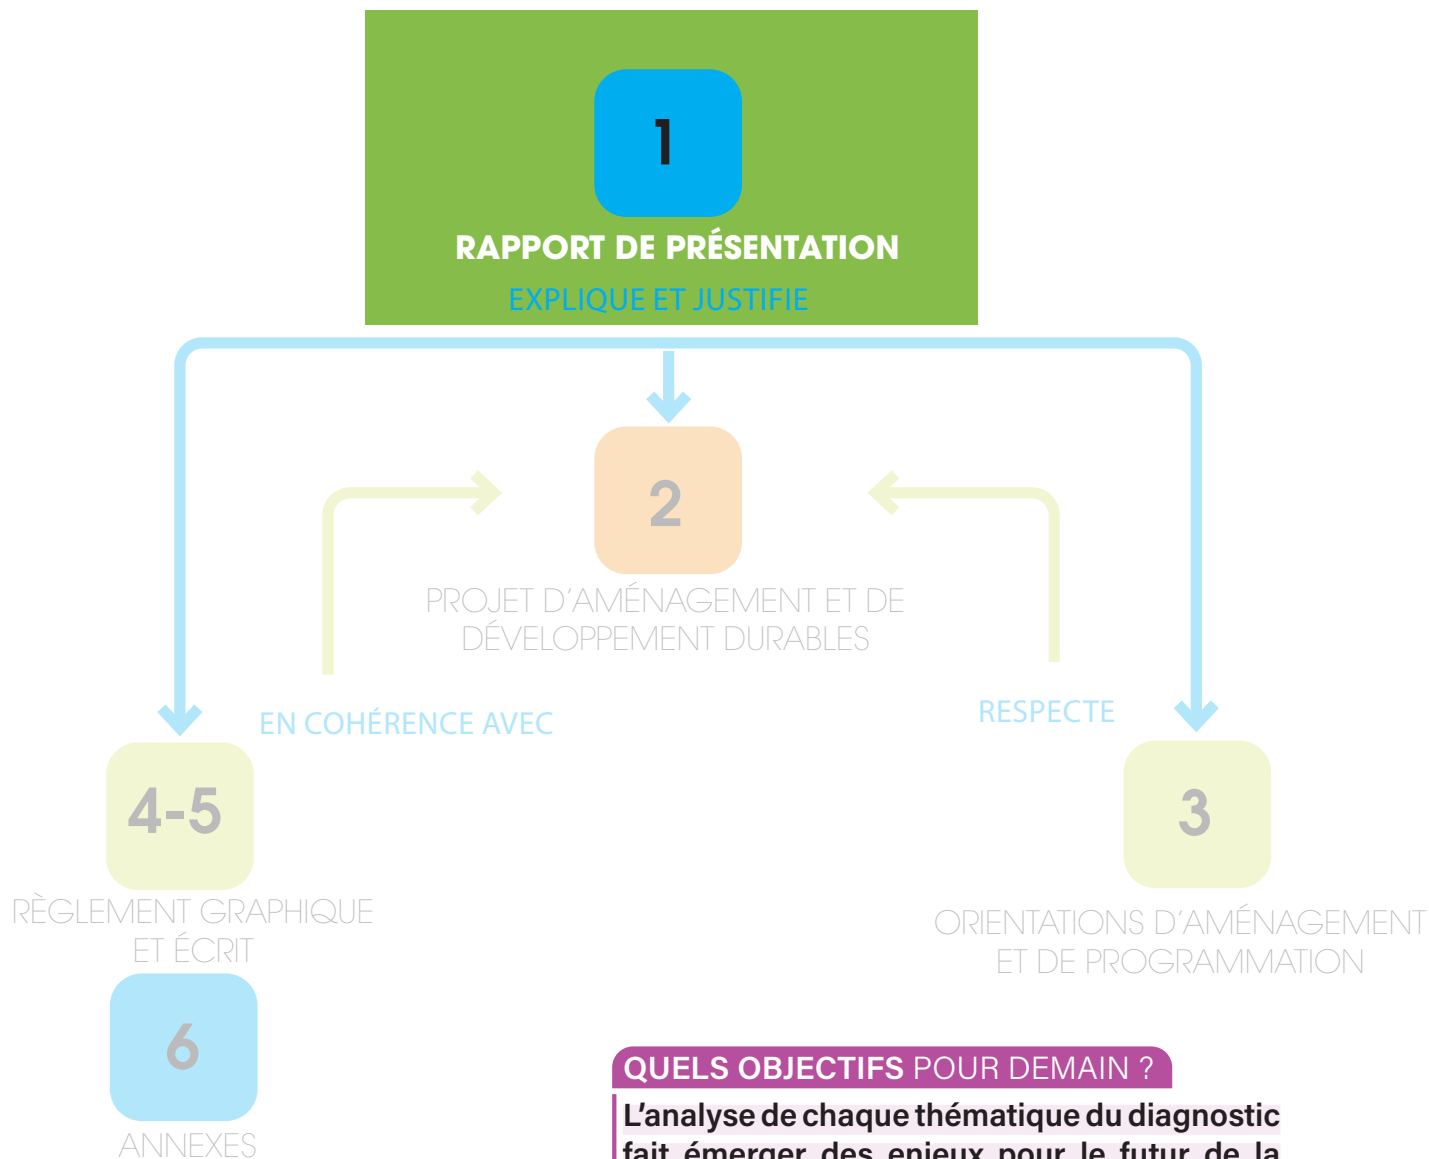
1

RAPPORT DE PRÉSENTATION

EXPLIQUE ET JUSTIFIE

2

PROJET D'AMÉNAGEMENT ET DE DÉVELOPPEMENT DURABLES

EN COHÉRENCE AVEC

RESPECTE

4-5

RÈGLEMENT GRAPHIQUE ET ÉCRIT

3

ORIENTATIONS D'AMÉNAGEMENT ET DE PROGRAMMATION

6

ANNEXES

QUELS OBJECTIFS POUR DEMAIN ?

L'analyse de chaque thématique du diagnostic fait émerger des enjeux pour le futur de la